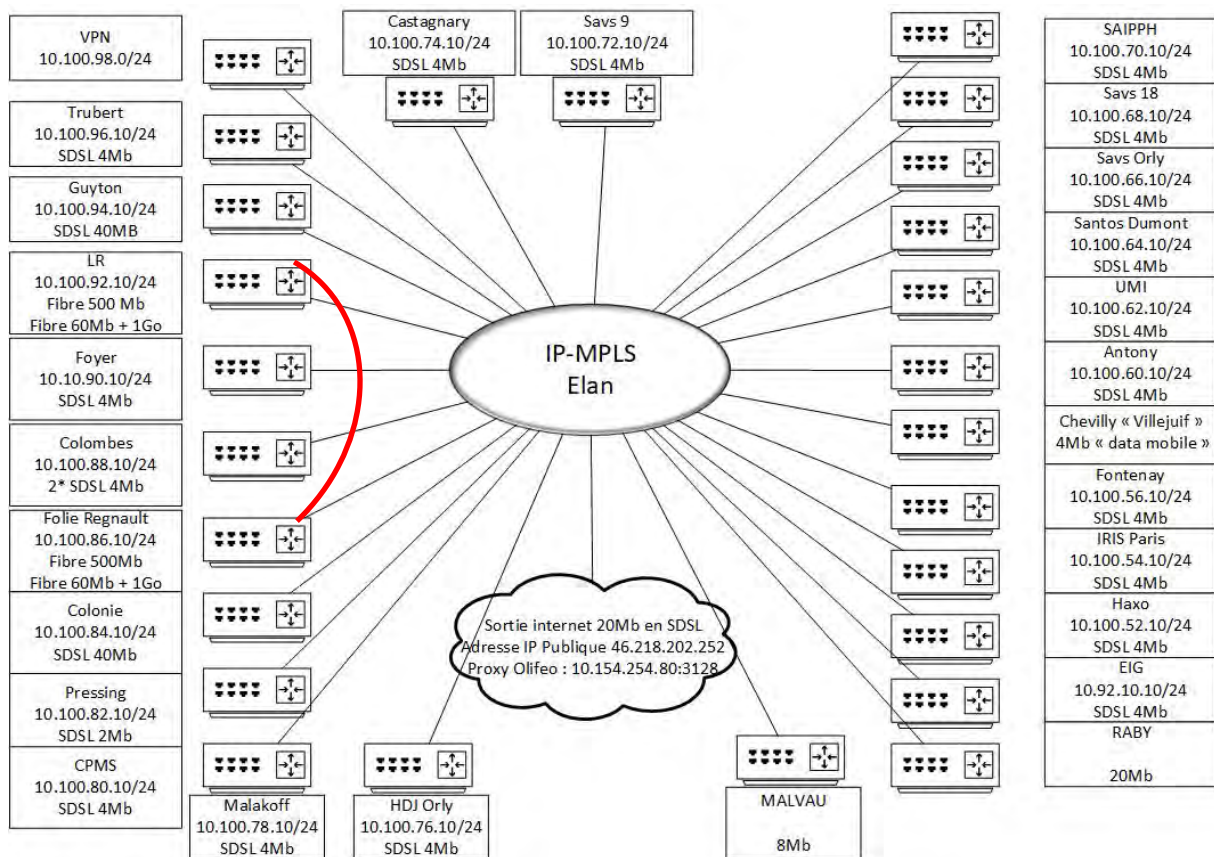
VPN
10.100.98.0/24

Trubert
10.100.96.10/24
SDSL 4Mb

Guyton
10.100.94.10/24
SDSL 40MB

LR
10.100.92.10/24
Fibre 500 Mb
Fibre 60Mb + 1Go

Foyer
10.10.90.10/24
SDSL 4Mb

Colombes
10.100.88.10/24
2* SDSL 4Mb

Folie Regnault
10.100.86.10/24
Fibre 500Mb
Fibre 60Mb + 1Go

Colonie
10.100.84.10/24
SDSL 40Mb

Pressing
10.100.82.10/24
SDSL 2Mb

CPMS
10.100.80.10/24
SDSL 4Mb

Castagnary
10.100.74.10/24
SDSL 4Mb

Savs 9
10.100.72.10/24
SDSL 4Mb

IP-MPLS
Elan

Sortie internet 20Mb en SDSL
Adresse IP Publique 46.218.202.252
Proxy Olifeo : 10.154.254.80:3128

Malakoff
10.100.78.10/24
SDSL 4Mb

HDJ Orly
10.100.76.10/24
SDSL 4Mb

MALVAU

8Mb

SAIPPH
10.100.70.10/24
SDSL 4Mb

Savs 18
10.100.68.10/24
SDSL 4Mb

Savs Orly
10.100.66.10/24
SDSL 4Mb

Santos Dumont
10.100.64.10/24
SDSL 4Mb

UMI
10.100.62.10/24
SDSL 4Mb

Antony
10.100.60.10/24
SDSL 4Mb

Chevilly « Villejuif »
4Mb « data mobile »

Fontenay
10.100.56.10/24
SDSL 4Mb

IRIS Paris
10.100.54.10/24
SDSL 4Mb

Haxo
10.100.52.10/24
SDSL 4Mb

EIG
10.92.10.10/24
SDSL 4Mb

RABY

20Mb